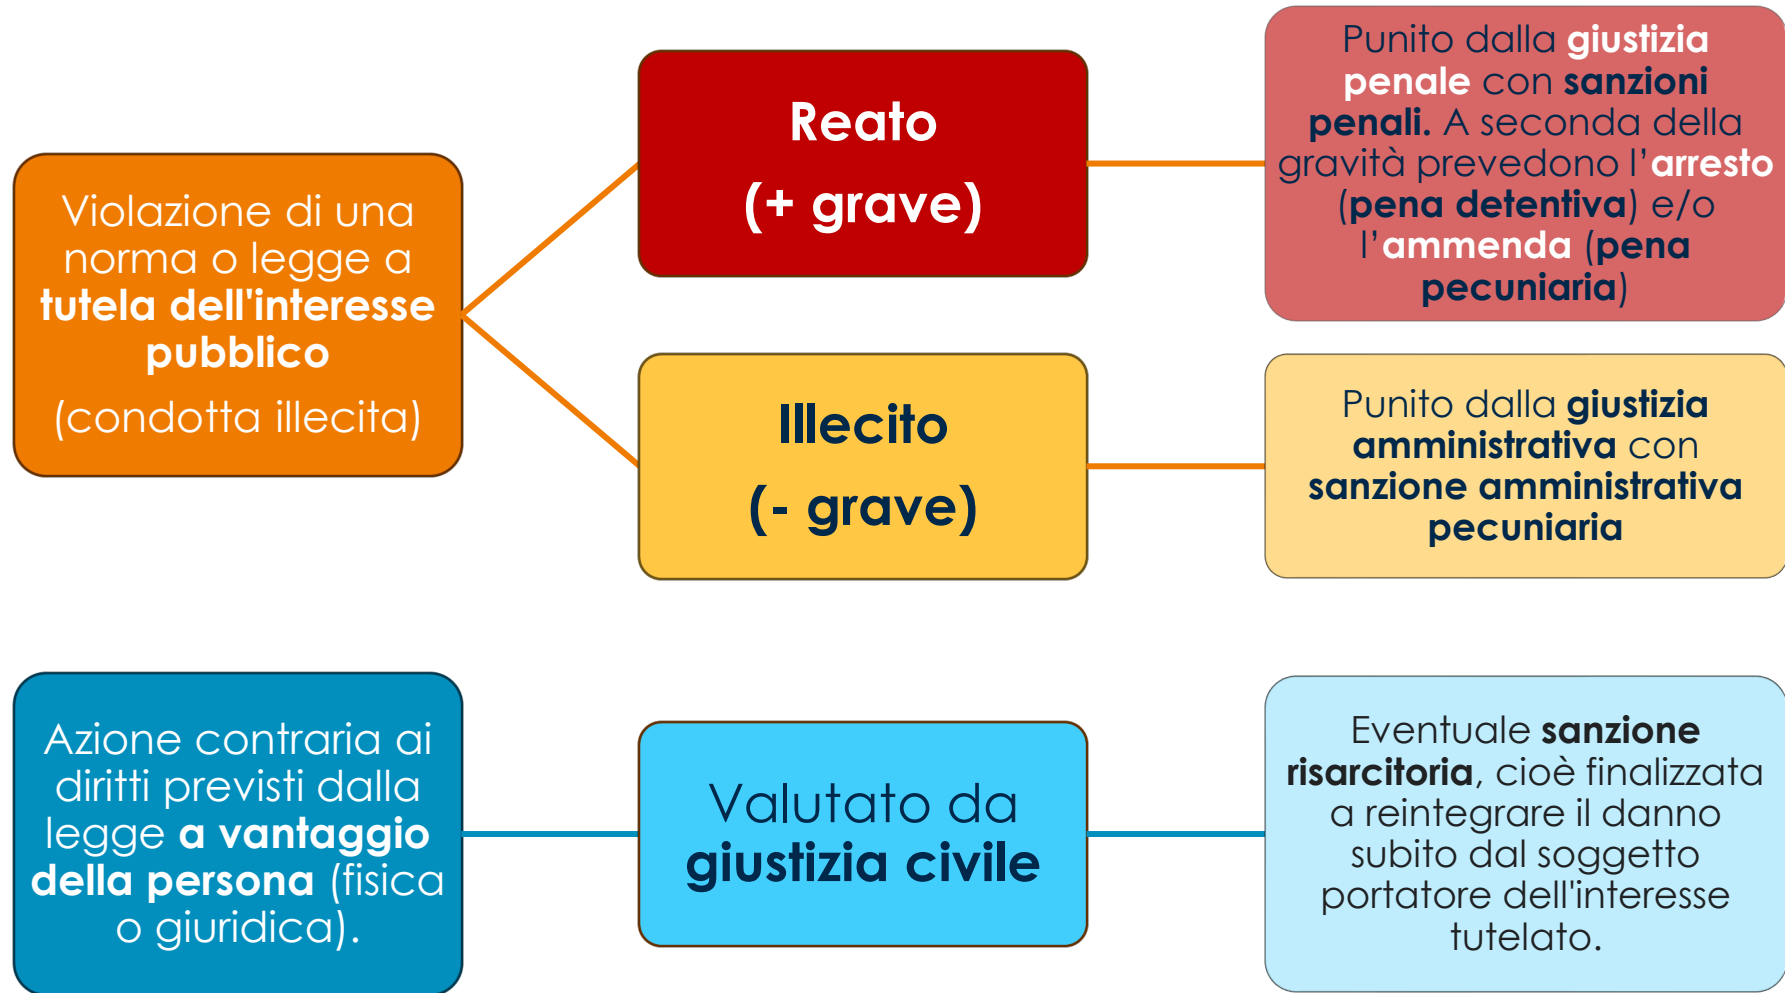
Violazione di una norma o legge a **tutela dell'interesse pubblico**

(condotta illecita)

Reato

(+ grave)

Punito dalla **giustizia penale** con **sanzioni penali.** A seconda della gravità prevedono l'**arresto** (**pena detentiva**) e/o l'**ammenda** (**pena pecuniaria**)

Illecito

(- grave)

Punito dalla **giustizia amministrativa** con **sanzione amministrativa pecuniaria**

Azione contraria ai diritti previsti dalla legge **a vantaggio della persona** (fisica o giuridica).

Valutato da **giustizia civile**

Eventuale **sanzione risarcitoria**, cioè finalizzata a reintegrare il danno subito dal soggetto portatore dell'interesse tutelato.